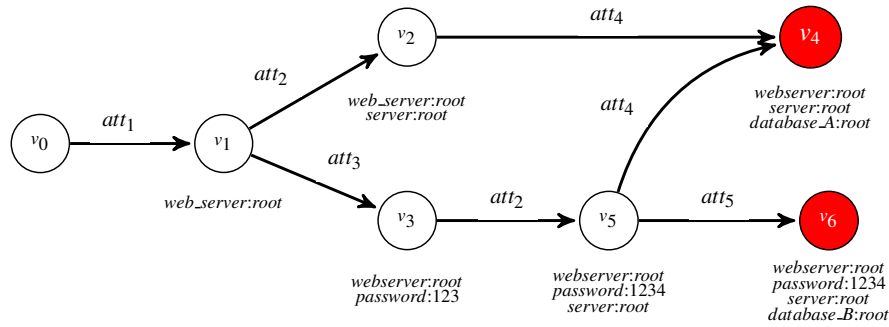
$v_2$

$att_4$

$v_4$

$att_2$

web_server:root
server:root

$att_4$

webserver:root
server:root
database_A:root

$v_0$

$att_1$

$v_1$

$att_3$

web_server:root

$v_3$

$att_2$

$v_5$

$att_5$

$v_6$

webserver:root
password:123

webserver:root
password:1234
server:root

webserver:root
password:1234
server:root
database_B:root